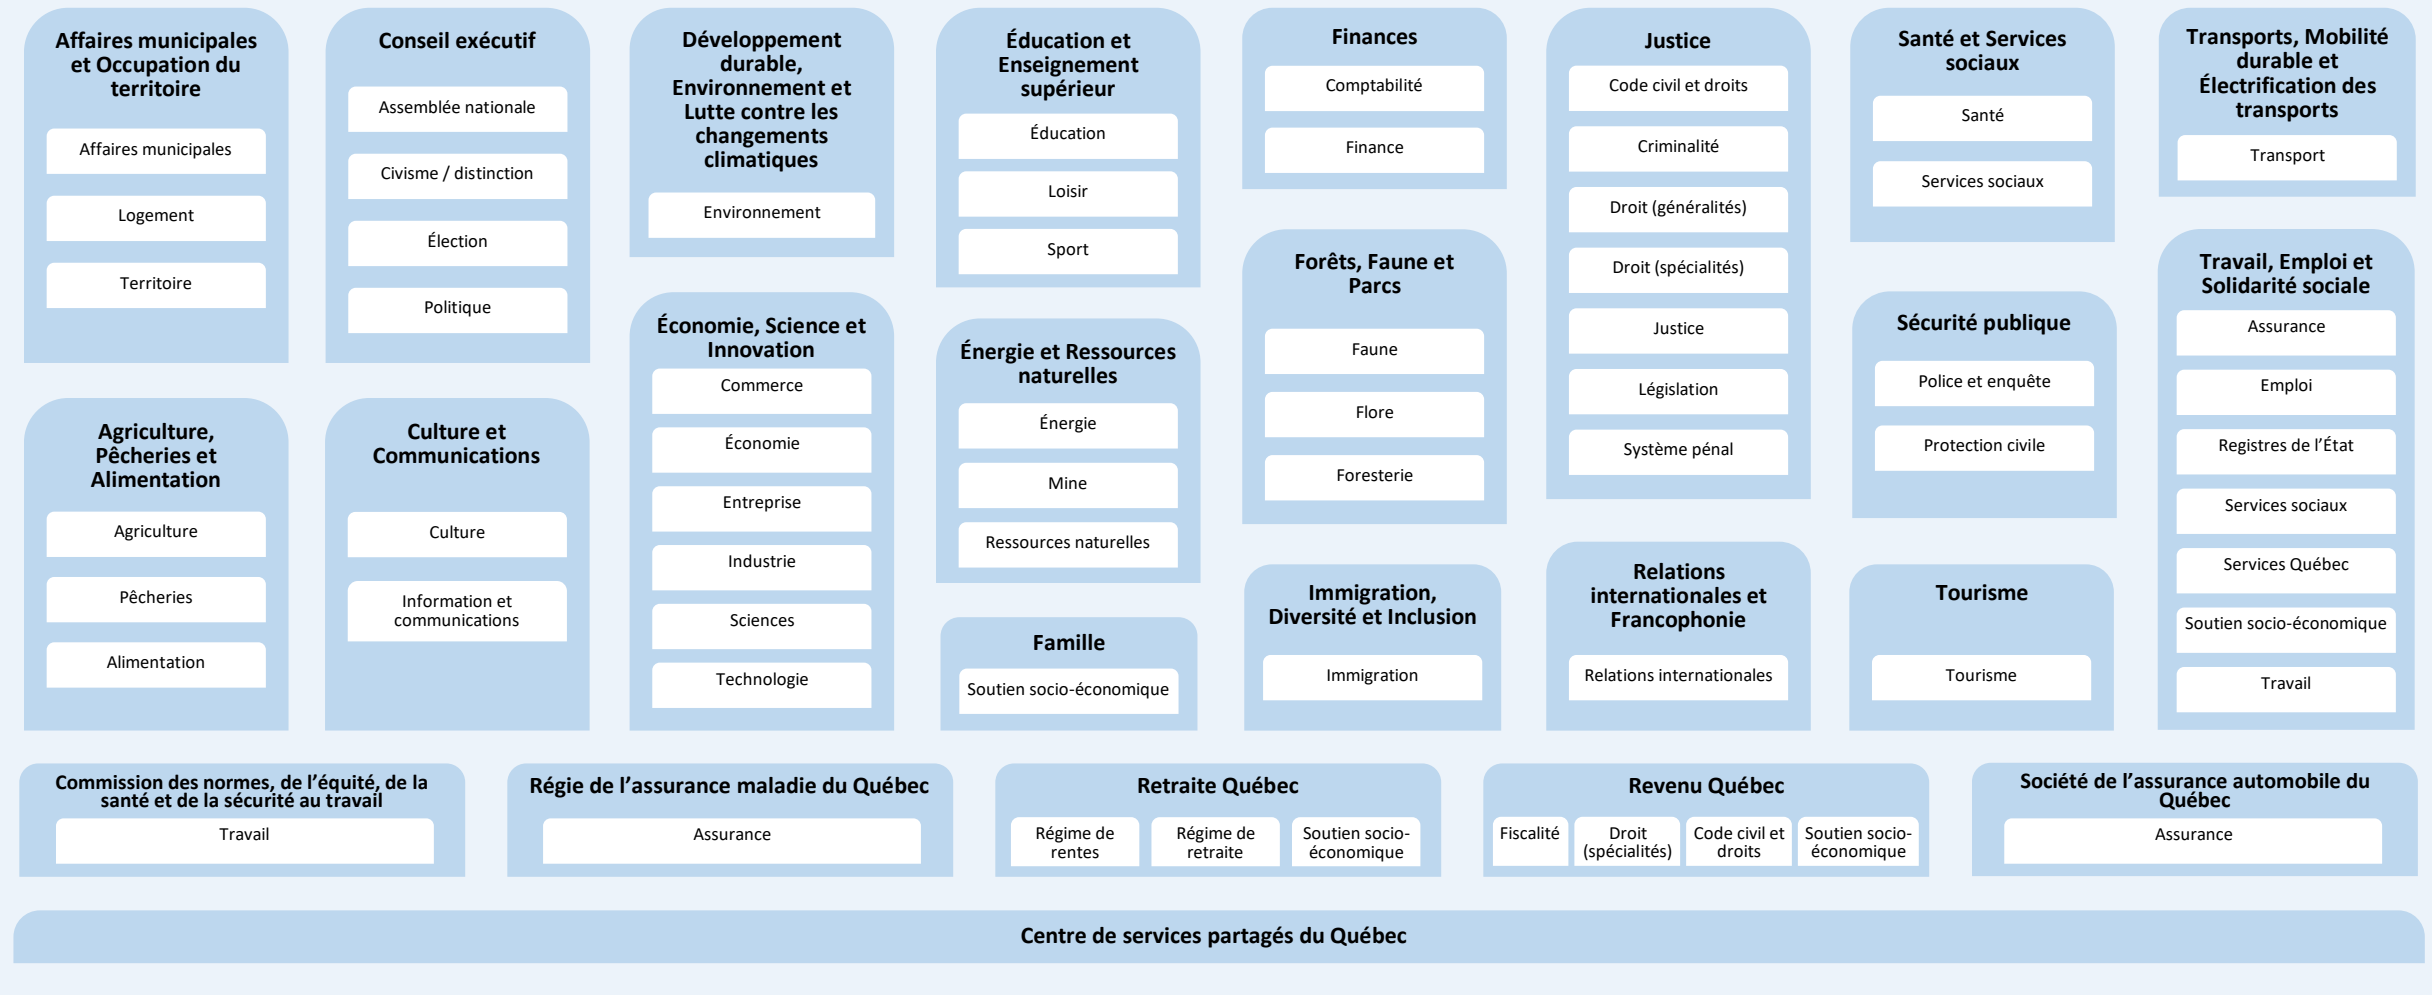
Affaires municipales et Occupation du territoire

Affaires municipales

Logement

Territoire

Conseil exécutif

Assemblée nationale

Civisme / distinction

Élection

Politique

Développement durable, Environnement et Lutte contre les changements climatiques

Environnement

Éducation et Enseignement supérieur

Éducation

Loisir

Sport

Finances

Comptabilité

Finance

Justice

Code civil et droits

Criminalité

Droit (généralités)

Droit (spécialités)

Justice

Législation

Système pénal

Santé et Services sociaux

Santé

Services sociaux

Transports, Mobilité durable et Électrification des transports

Transport

Agriculture, Pêcheries et Alimentation

Agriculture

Pêcheries

Alimentation

Culture et Communications

Culture

Information et communications

Économie, Science et Innovation

Commerce

Économie

Entreprise

Industrie

Sciences

Technologie

Énergie et Ressources naturelles

Énergie

Mine

Ressources naturelles

Famille

Soutien socio-économique

Forêts, Faune et Parcs

Faune

Flore

Foresterie

Immigration, Diversité et Inclusion

Immigration

Relations internationales et Francophonie

Relations internationales

Sécurité publique

Police et enquête

Protection civile

Tourisme

Tourisme

Travail, Emploi et Solidarité sociale

Assurance

Emploi

Registres de l'État

Services sociaux

Services Québec

Soutien socio-économique

Travail

Commission des normes, de l'équité, de la santé et de la sécurité au travail

Travail

Régie de l'assurance maladie du Québec

Assurance

Retraite Québec

Régime de rentes

Régime de retraite

Soutien socio-économique

Revenu Québec

Fiscalité

Droit (spécialités)

Code civil et droits

Soutien socio-économique

Société de l'assurance automobile du Québec

Assurance

Centre de services partagés du Québec